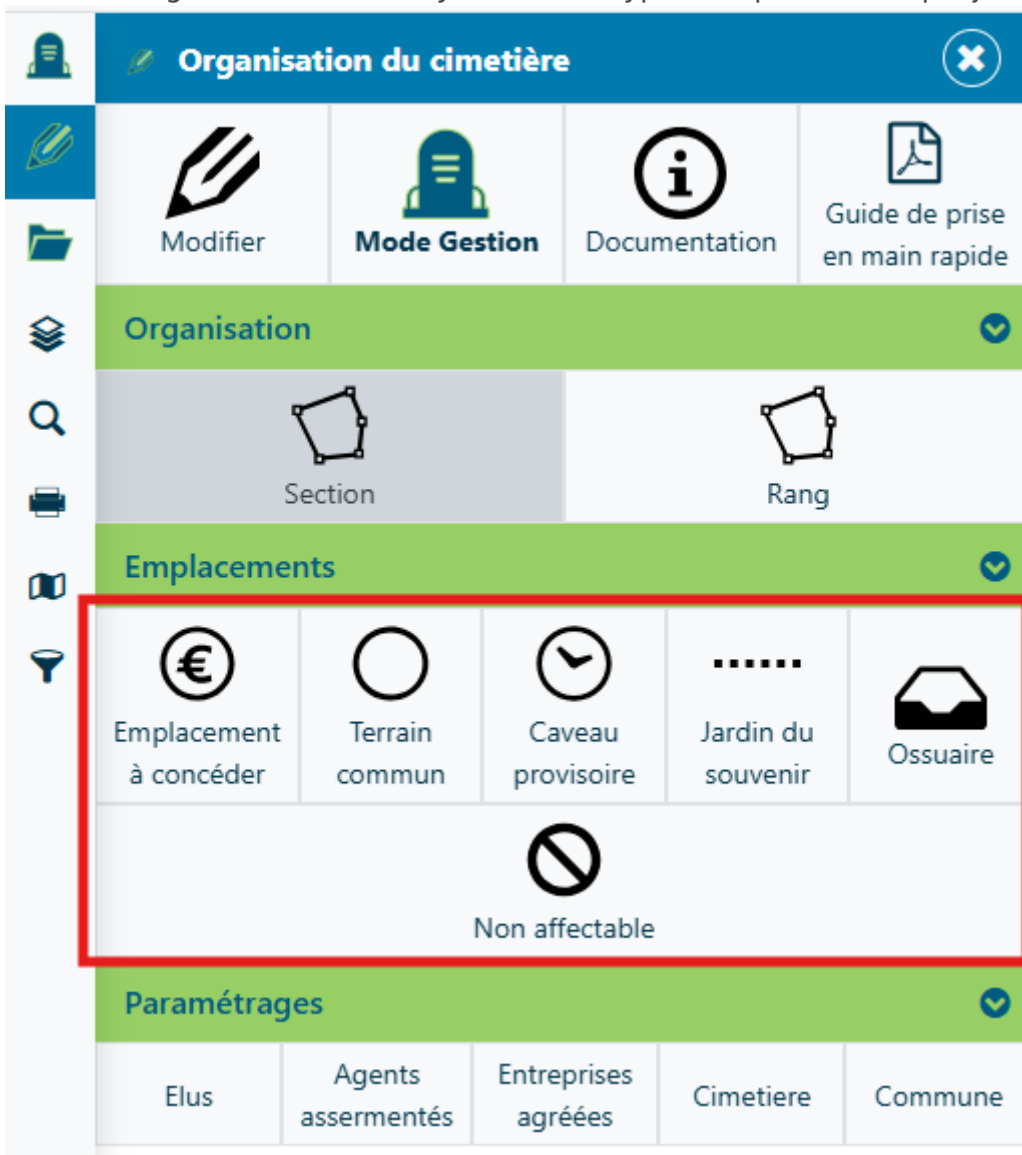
Organisation du cimetière

Modifier

Mode Gestion

Documentation

Guide de prise en main rapide

Organisation

Section

Rang

Emplacements

Emplacement à concéder

Terrain commun

Caveau provisoire

Jardin du souvenir

Ossuaire

Non affectable

Paramétrages

Elus

Agents assermentés

Entreprises agréées

Cimetiere

Commune